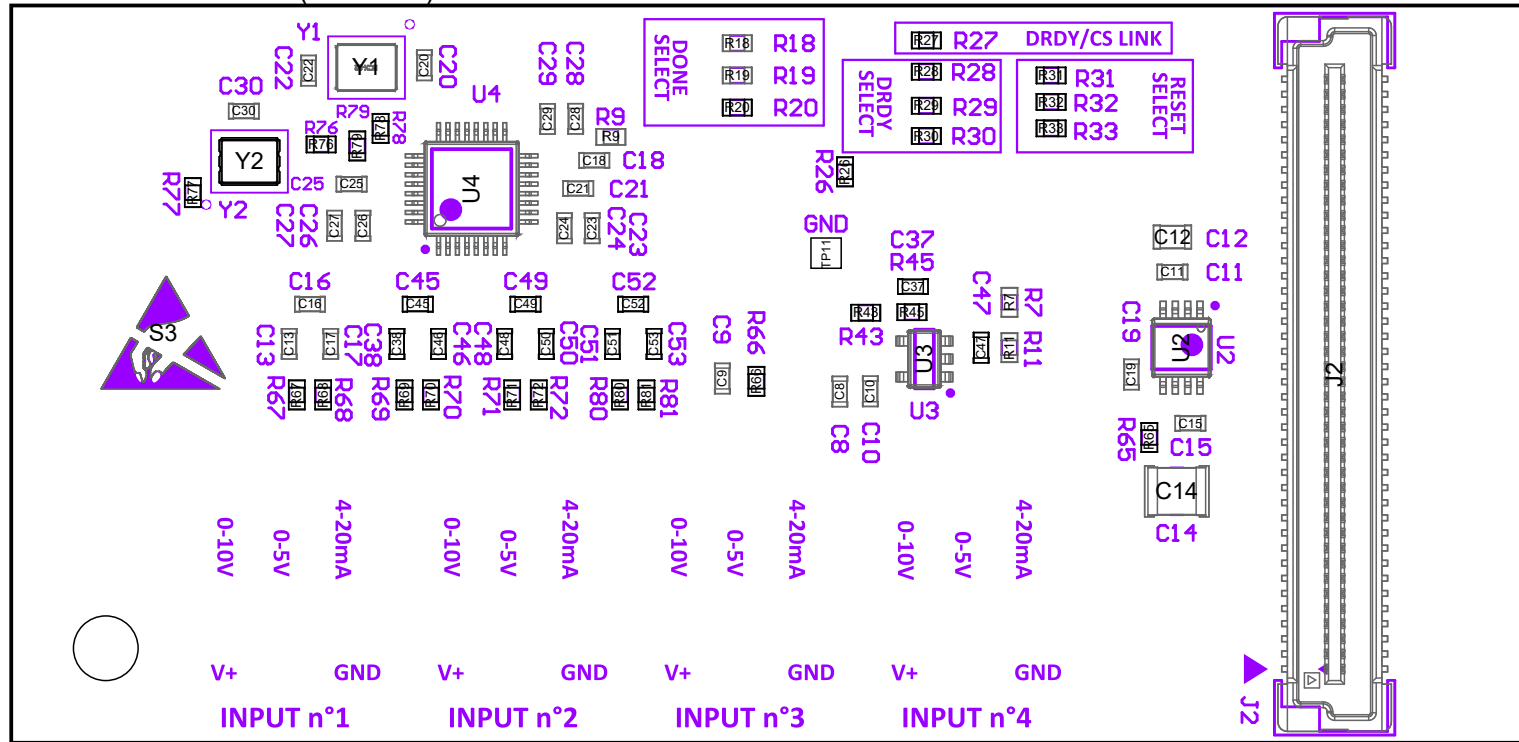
Y1
C22
C22
Y1
C20
C20
C30
C30
R79
R78
R78
R76
R76
R79
Y2
C25
C25
R77
R77
Y2
C27
C26
C27
C26
U4
C29
C28
C29
C28
R9
R9
C18
C18
U4
C21
C21
C24
C23
C24
C23
DONE SELECT
R18
R18
R19
R19
R20
R20
R27
R27
DRDY/CS LINK
DRDY SELECT
R28
R28
R29
R29
R30
R30
R31
R31
R32
R32
R33
R33
RESET SELECT
R26
R26
GND
TP11
C37
R45
C37
C12
C12
C11
C11
C16
C16
C45
C45
C49
C49
C52
C52
S3
C13
C13
C17
C17
C38
C38
C40
C46
C48
C48
C50
C50
C51
C51
C53
C53
C9
R66
C47
R7
R7
R43
R43
R45
C47
R11
R11
U3
C19
U2
U2
C19
J2
R67
R67
R68
R68
R69
R69
R70
R70
R71
R71
R72
R72
R80
R80
R81
R81
C9
R66
C8
C10
U3
C8
C10
R65
R65
C15
C15
C14
C14
0-10V
0-5V
4-20mA
0-10V
0-5V
4-20mA
0-10V
0-5V
4-20mA
0-10V
0-5V
4-20mA
V+
GND
V+
GND
V+
GND
V+
GND
INPUT n°1
INPUT n°2
INPUT n°3
INPUT n°4
J2